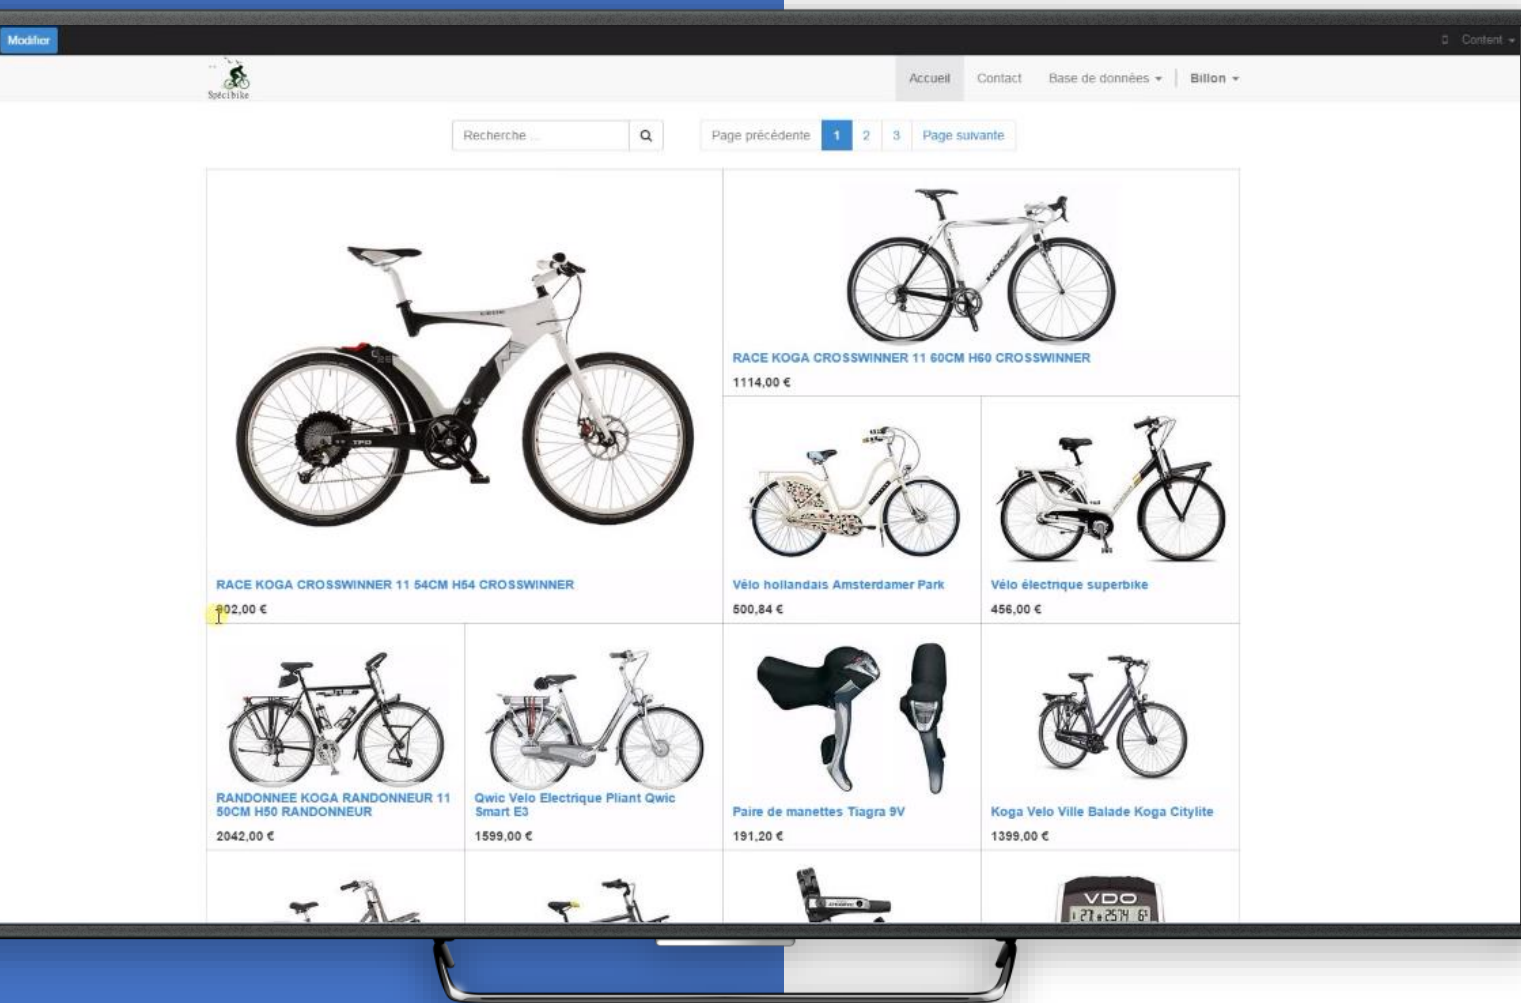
Modifier

Content

Spécibike

Accueil Contact Base de données Billon

Recherche ...

Page précédente 1 2 3 Page suivante

RACE KOGA CROSSWINNER 11 60CM H60 CROSSWINNER
1114,00 €

RACE KOGA CROSSWINNER 11 54CM H54 CROSSWINNER
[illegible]02,00 €

Vélo hollandais Amsterdamer Park
500,84 €

Vélo électrique superbike
456,00 €

RANDONNEE KOGA RANDONNEUR 11 50CM H50 RANDONNEUR
2042,00 €

Qwic Velo Electrique Pliant Qwic Smart E3
1599,00 €

Paire de manettes Tiagra 9V
191,20 €

Koga Velo Ville Balade Koga Citylite
1399,00 €

VDO